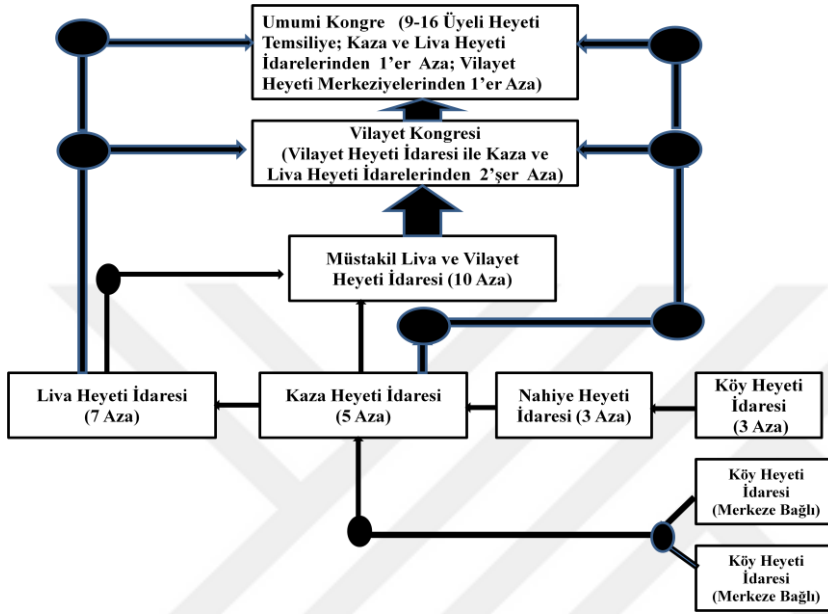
Umumi Kongre (9-16 Üyeli Heyeti Temsiliye; Kaza ve Liva Heyeti İdarelerinden 1'er Aza; Vilayet Heyeti Merkeziyelerinden 1'er Aza)

Vilayet Kongresi (Vilayet Heyeti İdaresi ile Kaza ve Liva Heyeti İdarelerinden 2'şer Aza)

Müstakil Liva ve Vilayet Heyeti İdaresi (10 Aza)

Liva Heyeti İdaresi (7 Aza)

Kaza Heyeti İdaresi (5 Aza)

Nahiye Heyeti İdaresi (3 Aza)

Köy Heyeti İdaresi (3 Aza)

Köy Heyeti İdaresi (Merkeze Bağlı)

Köy Heyeti İdaresi (Merkeze Bağlı)